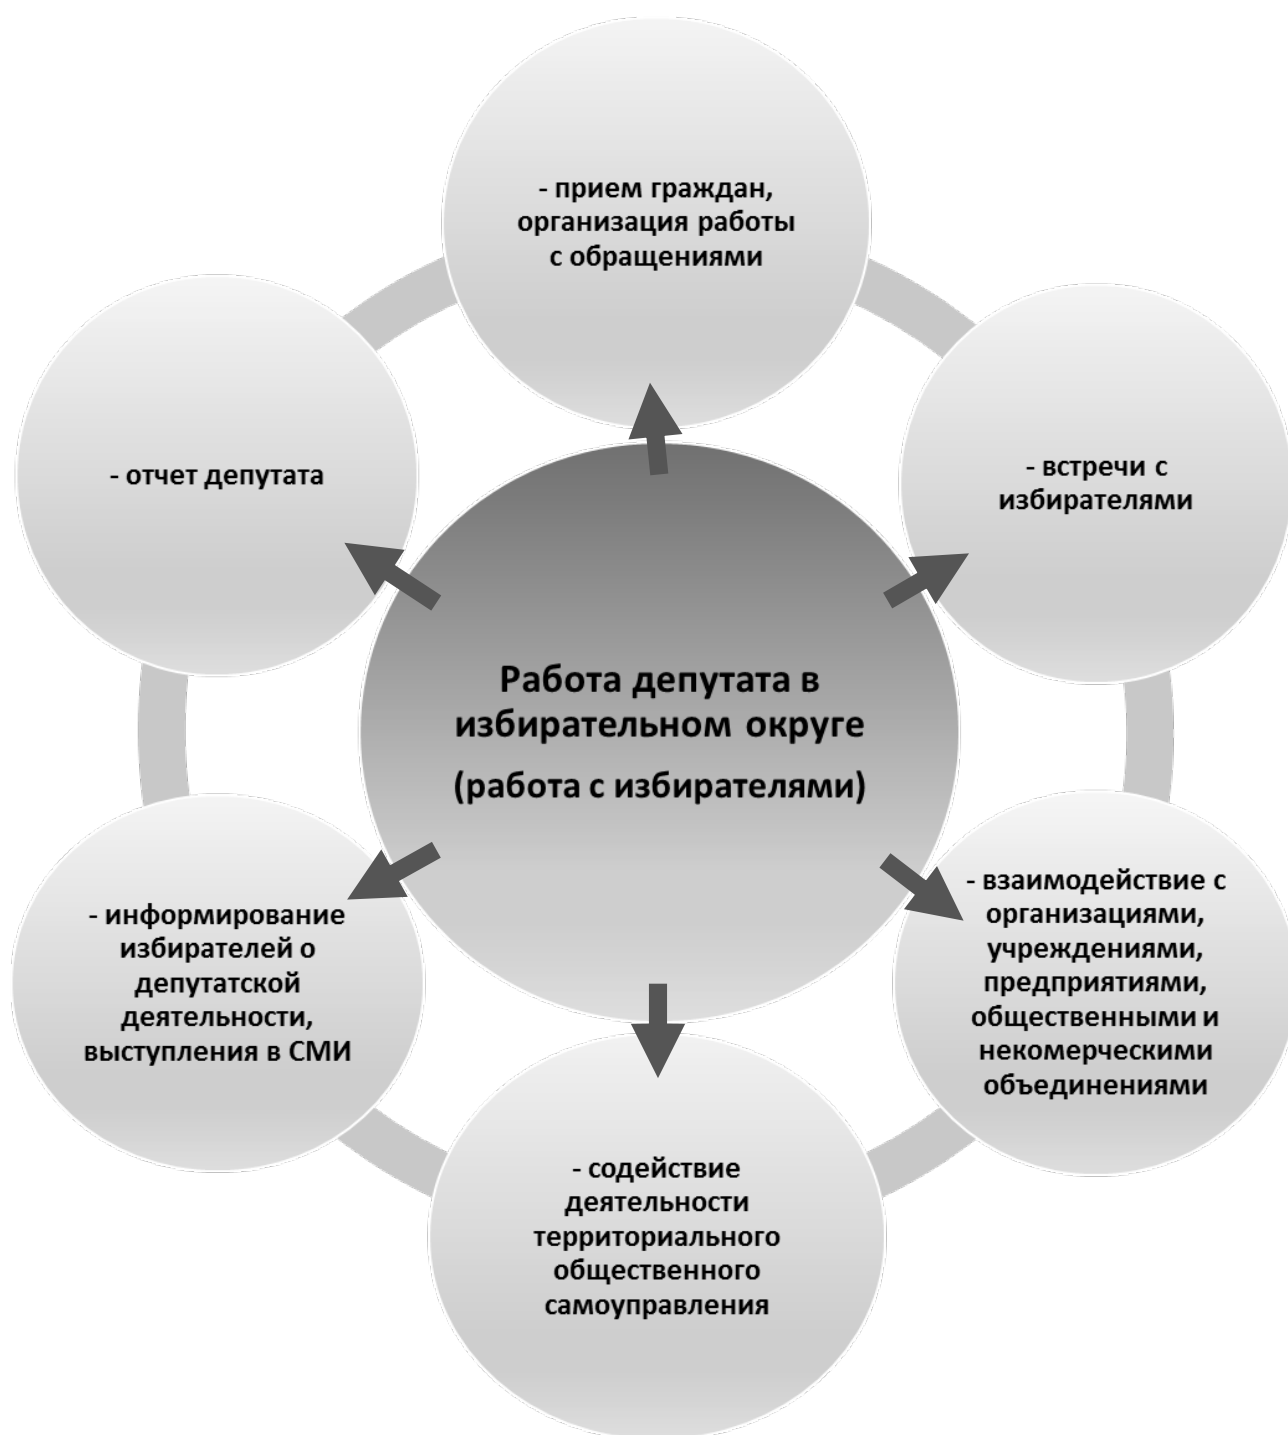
Работа депутата в избирательном округе
(работа с избирателями)

- прием граждан, организация работы с обращениями

- встречи с избирателями

- взаимодействие с организациями, учреждениями, предприятиями, общественными и некомерческими объединениями

- содействие деятельности территориального общественного самоуправления

- информирование избирателей о депутатской деятельности, выступления в СМИ

- отчет депутата